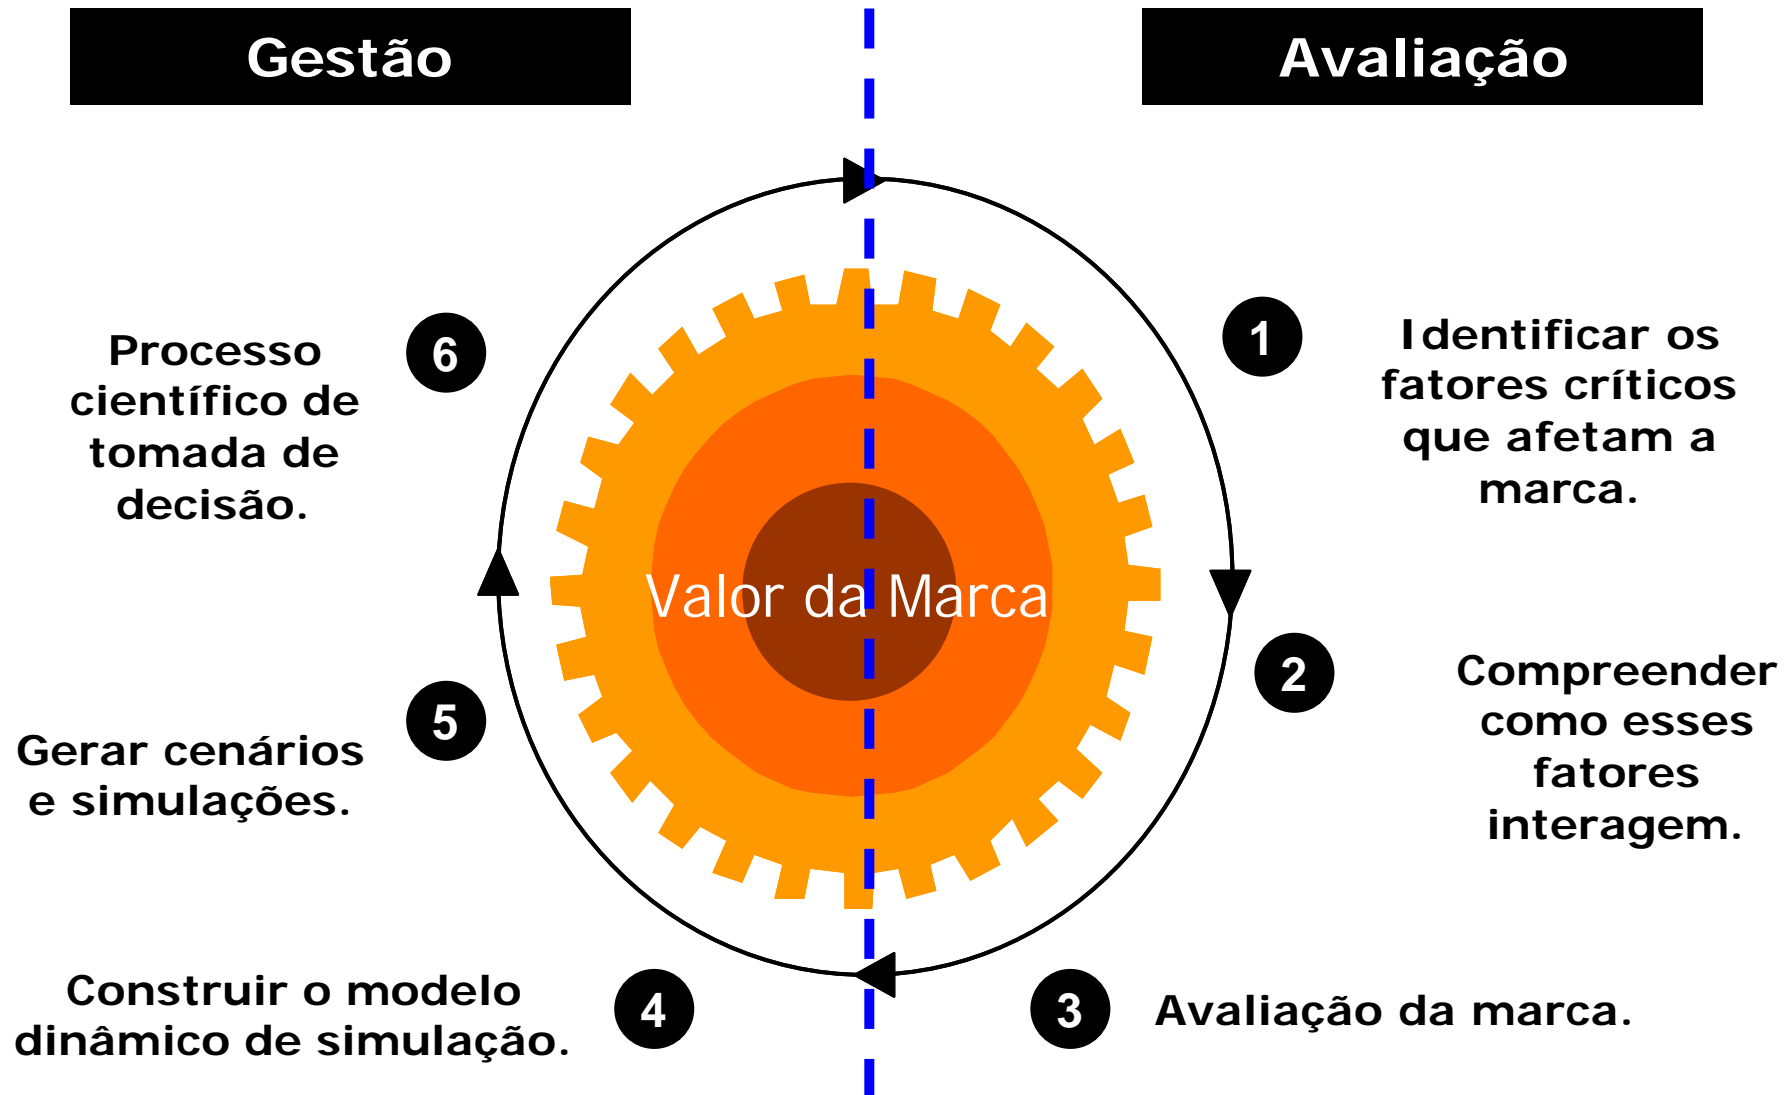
Gestão

Avaliação

Valor da Marca

1 Identificar os fatores críticos que afetam a marca.

2 Compreender como esses fatores interagem.

3 Avaliação da marca.

4 Construir o modelo dinâmico de simulação.

5 Gerar cenários e simulações.

6 Processo científico de tomada de decisão.